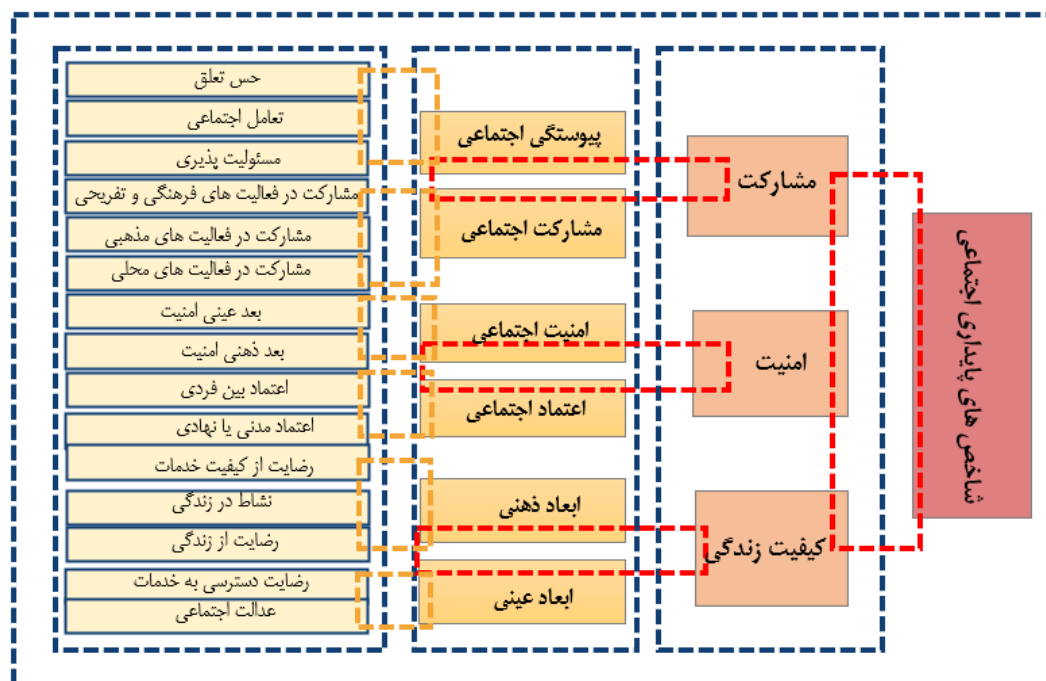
شاخص های پایداری اجتماعی

مشارکت

امنیت

کیفیت زندگی

پیوستگی اجتماعی

مشارکت اجتماعی

امنیت اجتماعی

اعتماد اجتماعی

ابعاد ذهنی

ابعاد عینی

حس تعلق

تعامل اجتماعی

مسئولیت پذیری

مشارکت در فعالیت های فرهنگی و تفریحی

مشارکت در فعالیت های مذهبی

مشارکت در فعالیت های محلی

بعد عینی امنیت

بعد ذهنی امنیت

اعتماد بین فردی

اعتماد مدنی یا نهادی

رضایت از کیفیت خدمات

نشاط در زندگی

رضایت از زندگی

رضایت دسترسی به خدمات

عدالت اجتماعی